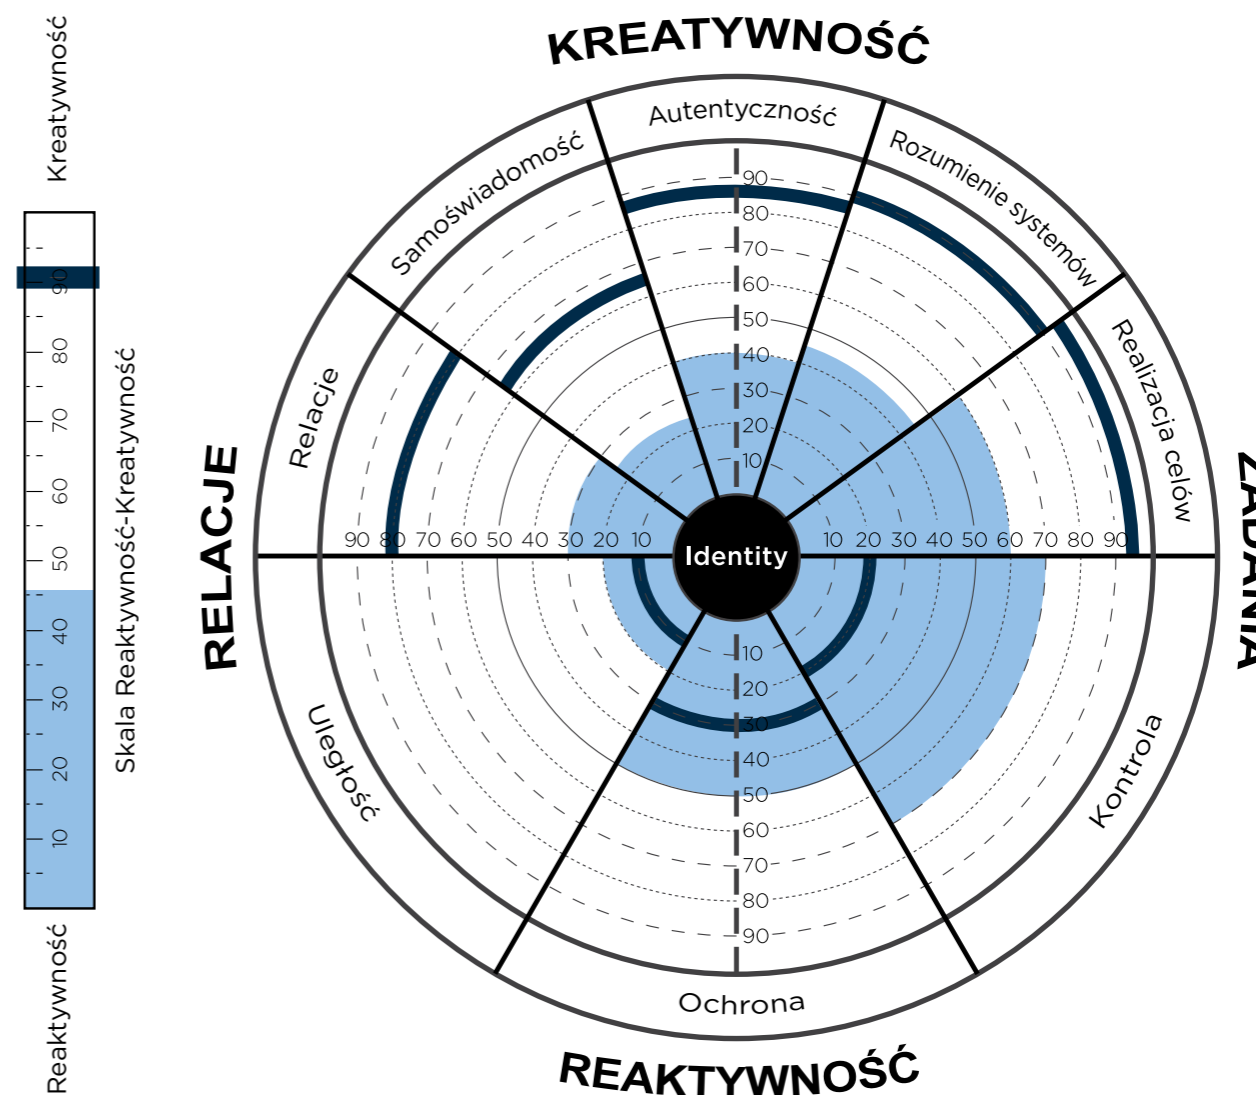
Kreatywność

90
80
70
60
50
40
30
20
10

Skala Reaktywność-Kreatywność

Reaktywność

KREATYWNOŚĆ

Autentyczność

Samoświadomość

Rozumienie systemów

Realizacja celów

Relacje

RELACJE

ZADANIA

90
80
70
60
50
40
30
20
10

90 80 70 60 50 40 30 20 10

Identity

10 20 30 40 50 60 70 80 90

10
20
30
40
50
60
70
80
90

Uległość

Kontrola

Ochrona

REAKTYWNOŚĆ